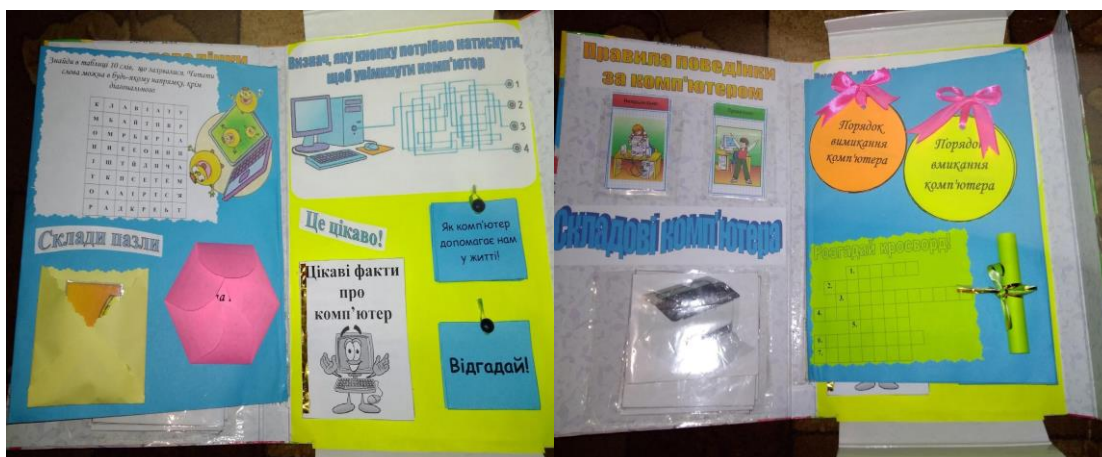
Знайди в таблиці 10 слів, що належать. Читати слова можна в будь-якому напрямку, крім діагонального.

Склади пазли

Визнач, яку кнопку потрібно натиснути, щоб увімкнути комп'ютер

1
2
3
4

Це цікаво!

Як комп'ютер допомагає нам у житті?

Цікаві факти про комп'ютер

Відгадай!

Правила поведінки за комп'ютером

Складові комп'ютера

Порядок вимикання комп'ютера

Порядок вмикання комп'ютера

Розгадай кросворд!

1.
2.
3.
4.
5.
6.
7.